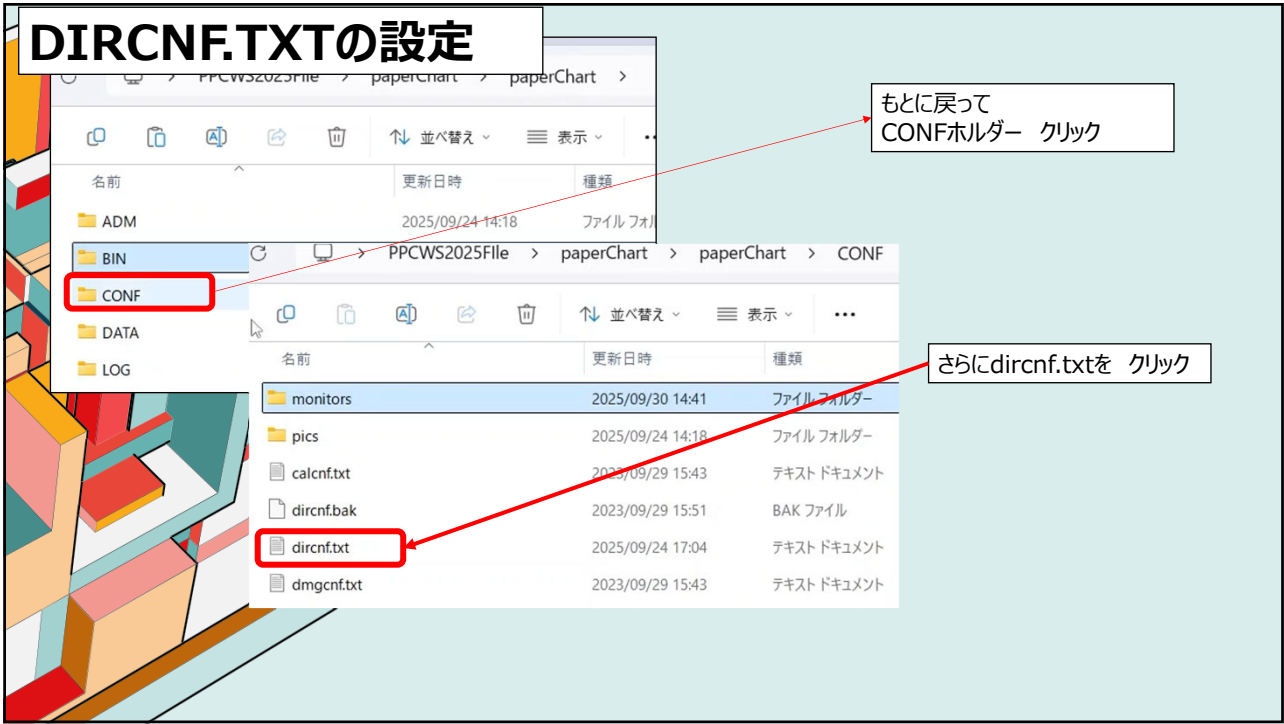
DIRCNF.TXTの設定

PPCWS2025FIle > paperChart > paperChart >

並べ替え 表示 ...

| 名前 | 更新日時 | 種類 |
|---|---|---|
| ADM | 2025/09/24 14:18 | ファイル フォル |
| BIN | | |
| CONF | | |
| DATA | | |
| LOG | | |

もとに戻って
CONFホルダー　クリック

PPCWS2025FIle > paperChart > paperChart > CONF

並べ替え 表示 ...

| 名前 | 更新日時 | 種類 |
|---|---|---|
| monitors | 2025/09/30 14:41 | ファイル フォルダー |
| pics | 2025/09/24 14:18 | ファイル フォルダー |
| calcnf.txt | 2023/09/29 15:43 | テキスト ドキュメント |
| dircnf.bak | 2023/09/29 15:51 | BAK ファイル |
| dircnf.txt | 2025/09/24 17:04 | テキスト ドキュメント |
| dmgcnf.txt | 2023/09/29 15:43 | テキスト ドキュメント |

さらにdircnf.txtを　クリック